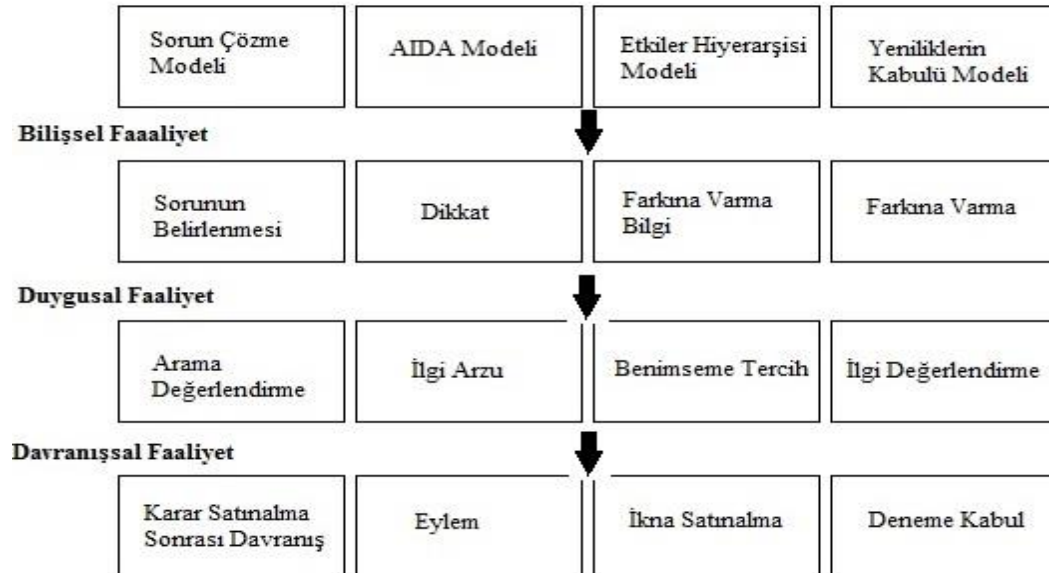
Sorun Çözme Modeli

AIDA Modeli

Etkiler Hiyerarşisi Modeli

Yeniliklerin Kabulü Modeli

Bilişsel Faaliyet

Sorunun Belirlenmesi

Dikkat

Farkına Varma Bilgi

Farkına Varma

Duygusal Faaliyet

Arama Değerlendirme

İlgi Arzu

Benimseme Tercih

İlgi Değerlendirme

Davranışsal Faaliyet

Karar Satınalma Sonrası Davranış

Eylem

İkna Satınalma

Deneme Kabul